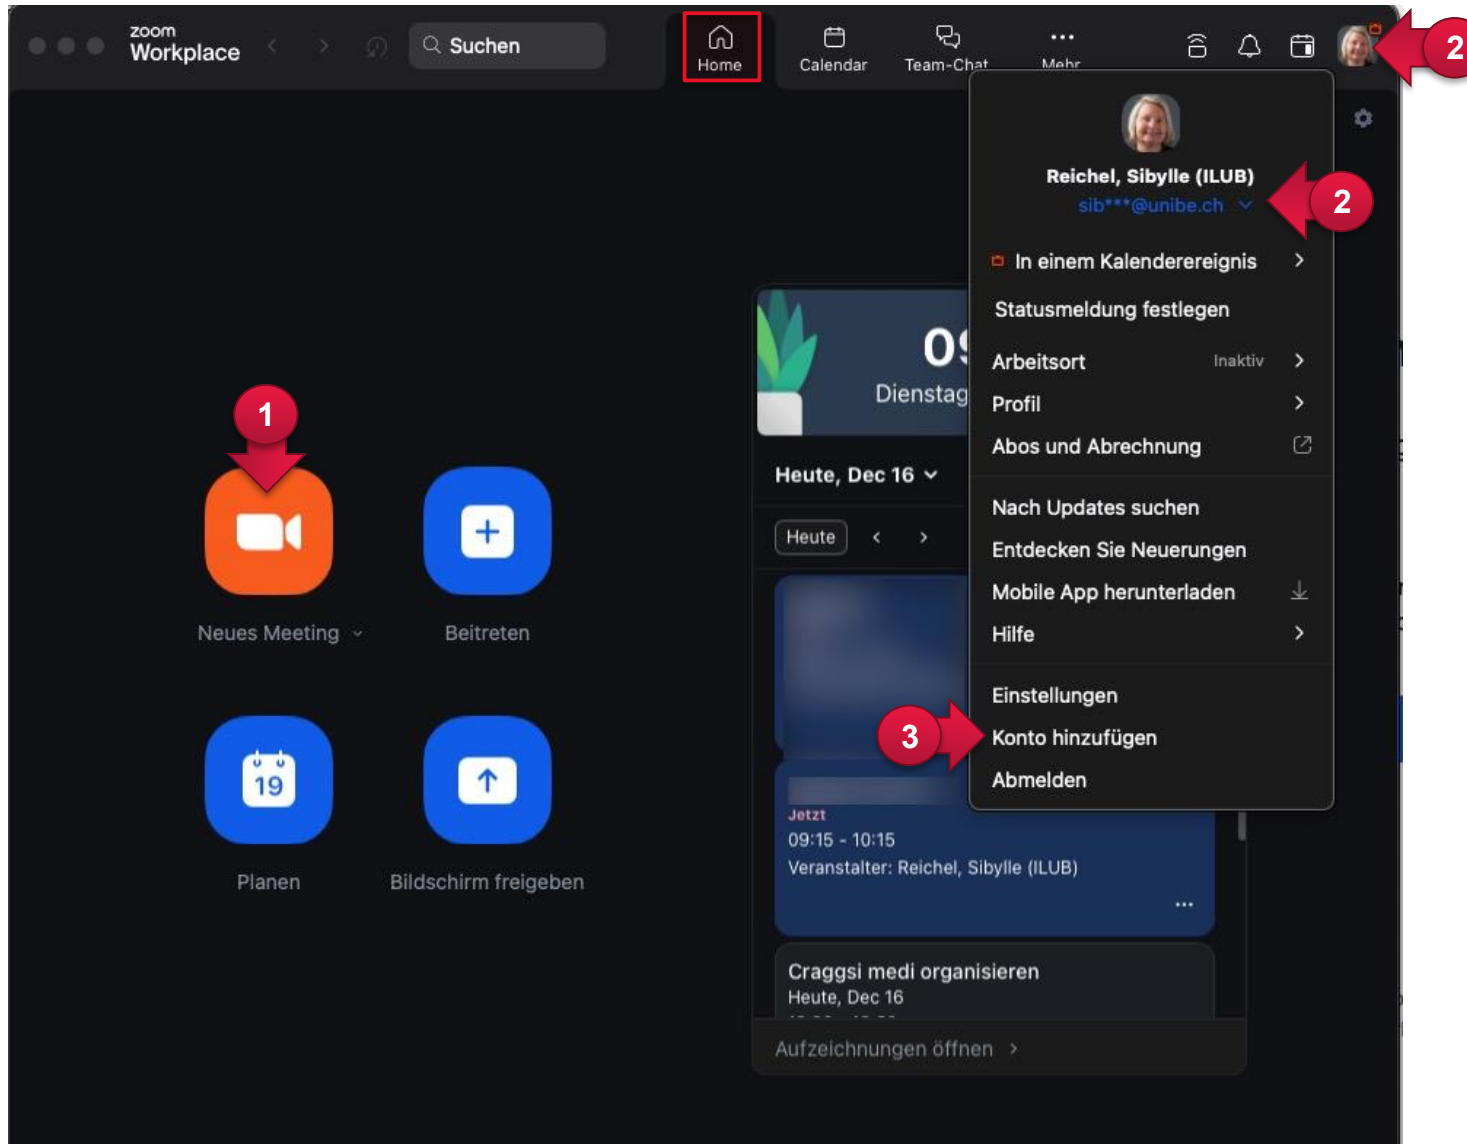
zoom Workplace

Suchen

Home

Calendar

Team-Chat

Mehr

2

Reichel, Sibylle (ILUB)

sib***@unibe.ch

2

In einem Kalenderereignis

Statusmeldung festlegen

Arbeitsort Inaktiv

Profil

Abos und Abrechnung

Nach Updates suchen

Entdecken Sie Neuerungen

Mobile App herunterladen

Hilfe

Einstellungen

3

Konto hinzufügen

Abmelden

09

Dienstag

Heute, Dec 16

Heute

1

Neues Meeting

Beitreten

19

Planen

Bildschirm freigeben

Jetzt

09:15 - 10:15

Veranstalter: Reichel, Sibylle (ILUB)

Craggsi medi organisieren

Heute, Dec 16

Aufzeichnungen öffnen